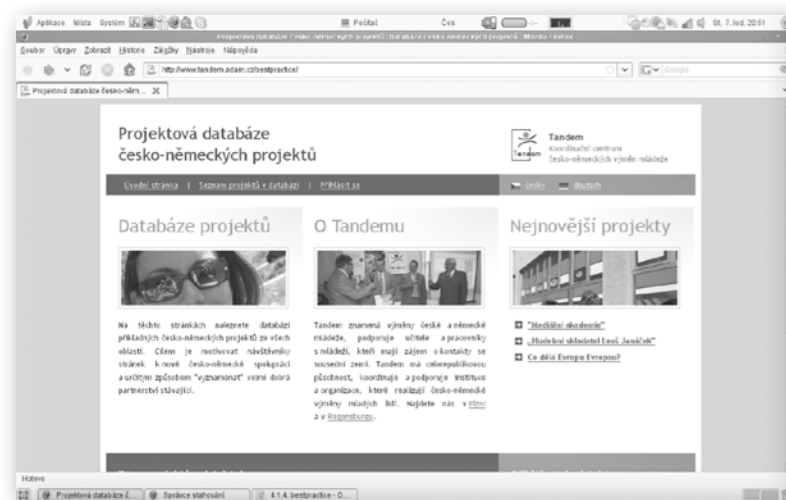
Aplikace Místa Systém

Počítač

Čes

Čt, 7. led, 20:51

Projektová databáze česko-německých projektů - Databáze česko-německých projektů - Mozilla Firefox

Soubor Úpravy Zobrazit Historie Záložky Nástroje Nápověda

http://www.tandem.adam.cz/bestpractice/

Google

Projektová databáze česko-něm...

Projektová databáze česko-německých projektů

Tandem
Koordinační centrum česko-německých výměn mládeže

Úvodní stránka | Seznam projektů v databázi | Přihlásit se

česky deutsch

Databáze projektů

Na těchto stránkách naleznete databázi příkladných česko-německých projektů ze všech oblastí. Cílem je motivovat návštěvníky stránek k nové česko-německé spolupráci a určitým způsobem "vyznamenat" velmi dobrá partnerství stávající.

O Tandemu

Tandem znamená výměny české a německé mládeže, podporuje učitele a pracovníky s mládeží, kteří mají zájem o kontakty se sousední zemí. Tandem má celorepublikovou působnost, koordinuje a podporuje instituce a organizace, které realizují česko-německé výměny mladých lidí. Najdete nás v Plzni a v Regensburgu.

Nejnovější projekty

"Hudební akademie"

„Hudební skladatel Leoš Janáček"

Co dělá Evropa Evropou?

Hotovo

Projektová databáze č... Správce stahování 4.1.4. bestpractice - O...